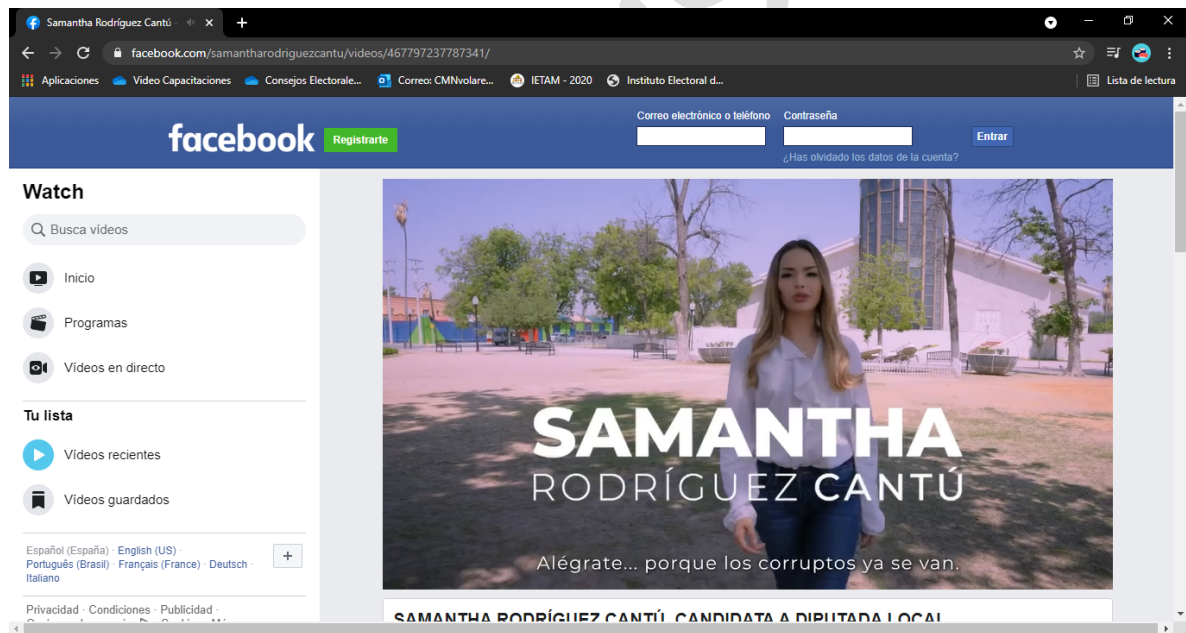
Samantha Rodríguez Cantú ·

facebook.com/samantharodriguezcantu/videos/467797237787341/

Aplicaciones Video Capacitaciones Consejos Electorale... Correo: CMNvolare... IETAM - 2020 Instituto Electoral d... Lista de lectura

facebook Registrarte

Correo electrónico o teléfono Contraseña Entrar

¿Has olvidado los datos de la cuenta?

Watch

Busca vídeos

Inicio

Programas

Vídeos en directo

Tu lista

Vídeos recientes

Vídeos guardados

Español (España) · English (US) · Português (Brasil) · Français (France) · Deutsch · Italiano

+

Privacidad · Condiciones · Publicidad ·

SAMANTHA
RODRÍGUEZ CANTÚ

Alégrate... porque los corruptos ya se van.

SAMANTHA RODRÍGUEZ CANTÚ, CANDIDATA A DIPUTADA LOCAL